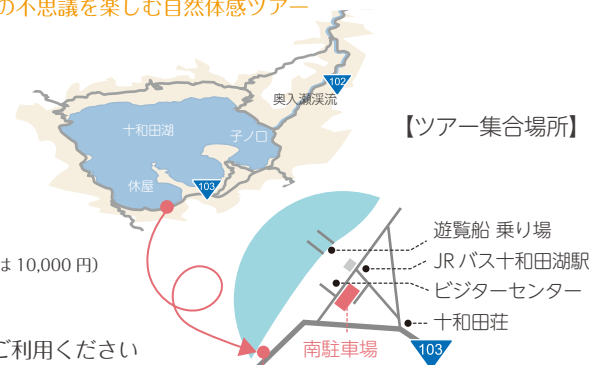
の不思議を楽しむ自然体感ツアー

102

奥入瀬渓流

十和田湖

子ノ口

休屋

103

【ツアー集合場所】

遊覧船 乗り場

JR バス十和田湖駅

ビジターセンター

十和田荘

は 10,000 円)

ご利用ください

南駐車場

103